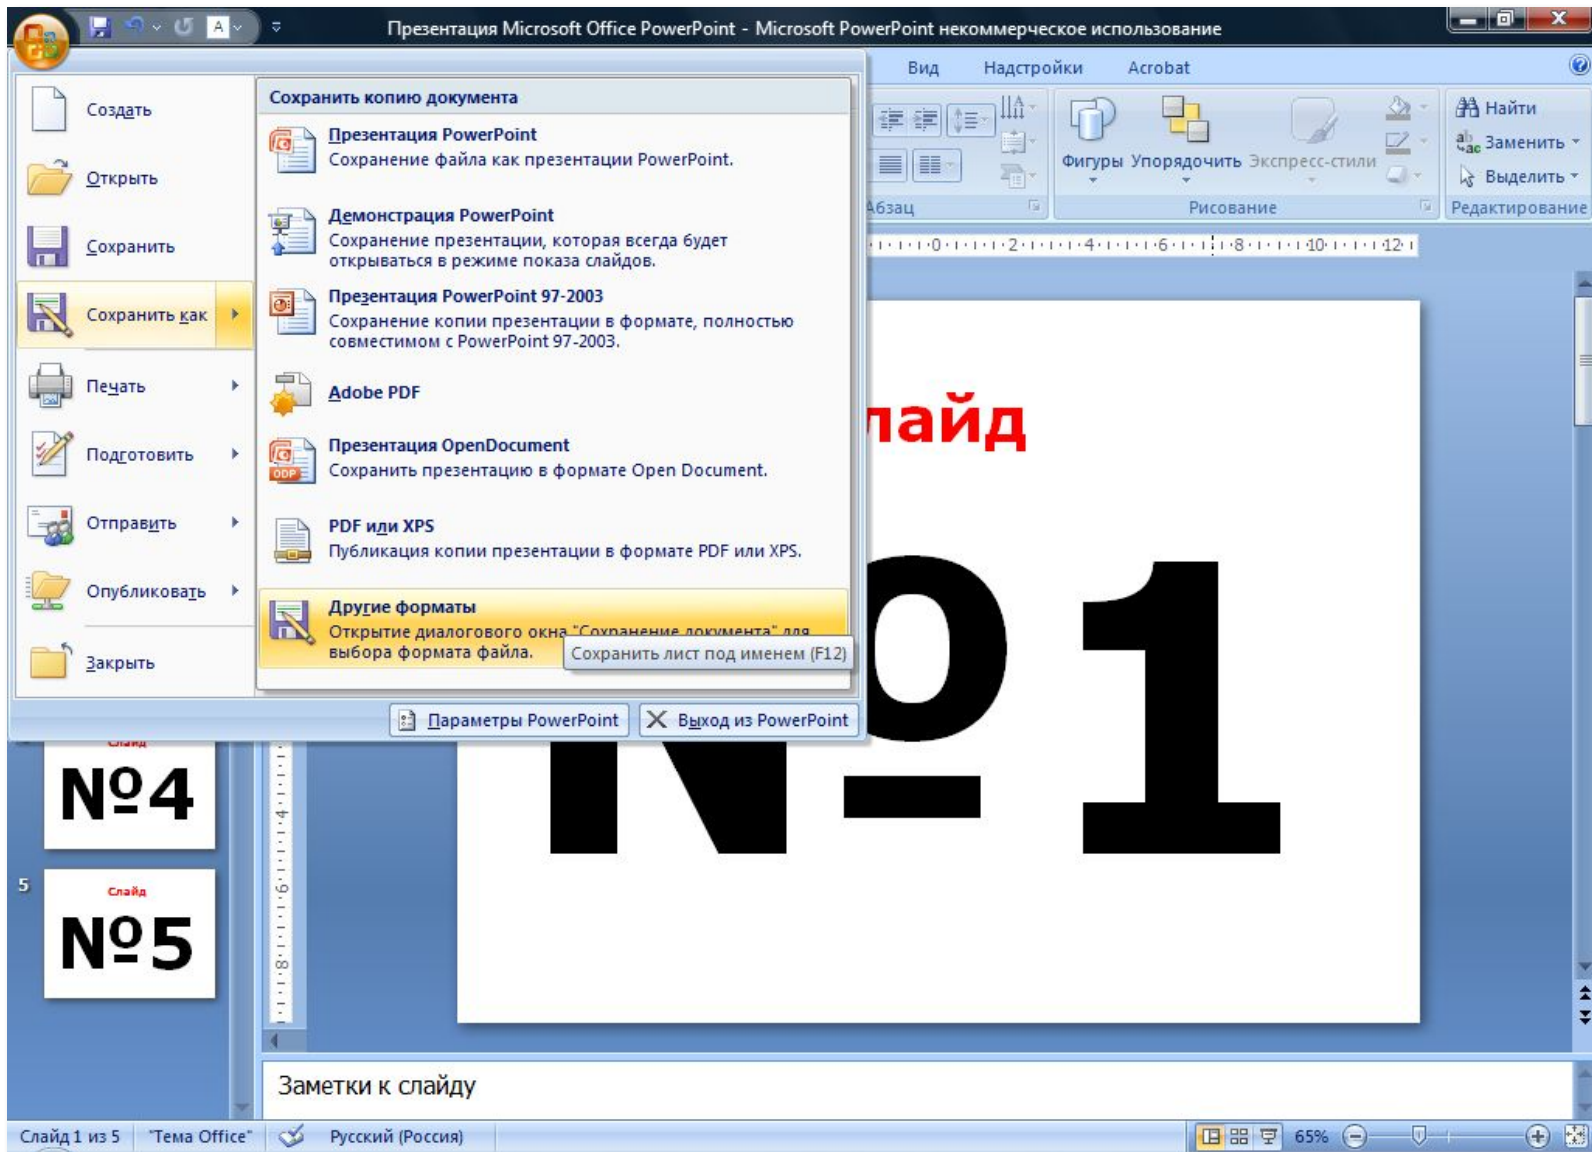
Презентация Microsoft Office PowerPoint - Microsoft PowerPoint некоммерческое использование

Вид Надстройки Acrobat

Создать
Открыть
Сохранить
Сохранить как
Печать
Подготовить
Отправить
Опубликовать
Закрыть

Сохранить копию документа

Презентация PowerPoint
Сохранение файла как презентации PowerPoint.

Демонстрация PowerPoint
Сохранение презентации, которая всегда будет открываться в режиме показа слайдов.

Презентация PowerPoint 97-2003
Сохранение копии презентации в формате, полностью совместимом с PowerPoint 97-2003.

Adobe PDF

Презентация OpenDocument
Сохранить презентацию в формате Open Document.

PDF или XPS
Публикация копии презентации в формате PDF или XPS.

Другие форматы
Открытие диалогового окна "Сохранение документа" для выбора формата файла.

Сохранить лист под именем (F12)

Параметры PowerPoint
Выход из PowerPoint

Фигуры Упорядочить Экспресс-стили
Найти
Заменить
Выделить
Абзац
Рисование
Редактирование

лайд
№1

Слайд
№4
5
Слайд
№5

Заметки к слайду

Слайд 1 из 5 "Тема Office" Русский (Россия) 65%